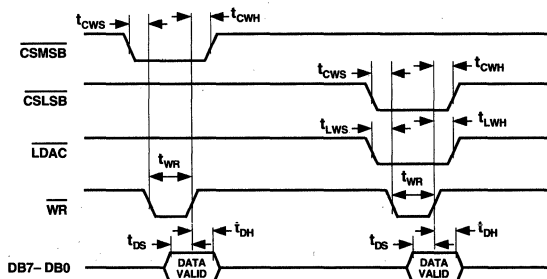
$t_{CWS}$ $t_{CWH}$

$\overline{CSMSB}$

$t_{CWS}$ $t_{CWH}$

$\overline{CSLSB}$

$t_{LWS}$ $t_{LWH}$

$\overline{LDAC}$

$t_{WR}$ $t_{WR}$

$\overline{WR}$

$t_{DS}$ $t_{DH}$ $t_{DS}$ $t_{DH}$

DB7– DB0 DATA VALID DATA VALID